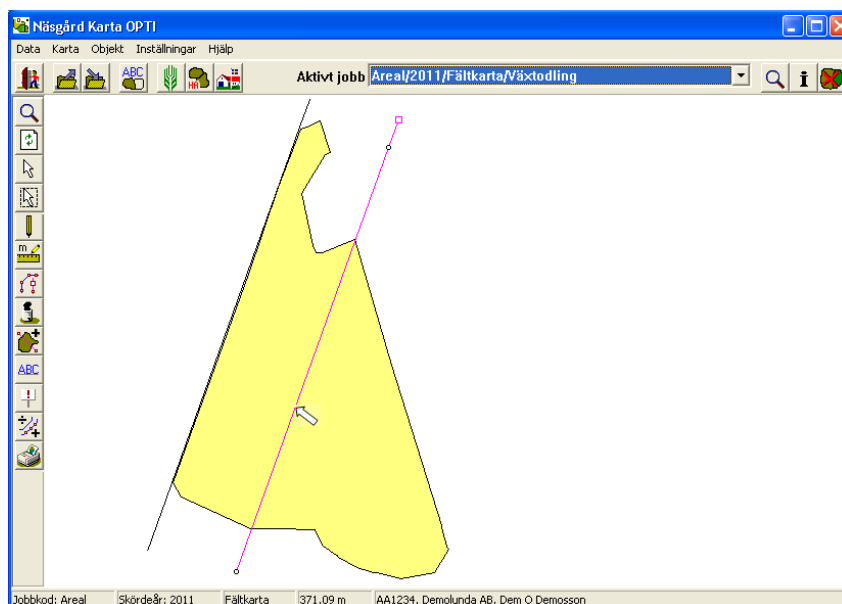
Näsgård Karta OPTI

Data Karta Objekt Inställningar Hjälp

ABC

Aktivt jobb Areal/2011/Fältkarta/Växtodling

ABC

Jobbkod: Areal | Skördeår: 2011 | Fältkarta | 371.09 m | AA1234. Demolunda AB. Dem O Demosson